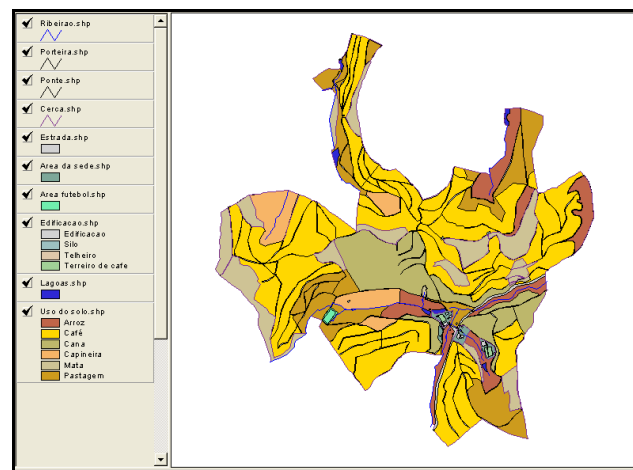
Ribeirao.shp

Porteira.shp

Ponte.shp

Cerca.shp

Estrada.shp

Area da sede.shp

Area futebol.shp

Edificacao.shp
Edificacao
Silo
Telheiro
Terreiro de cafe

Lagoas.shp

Uso do solo.shp
Arroz
Café
Cana
Capineira
Mata
Pastagem